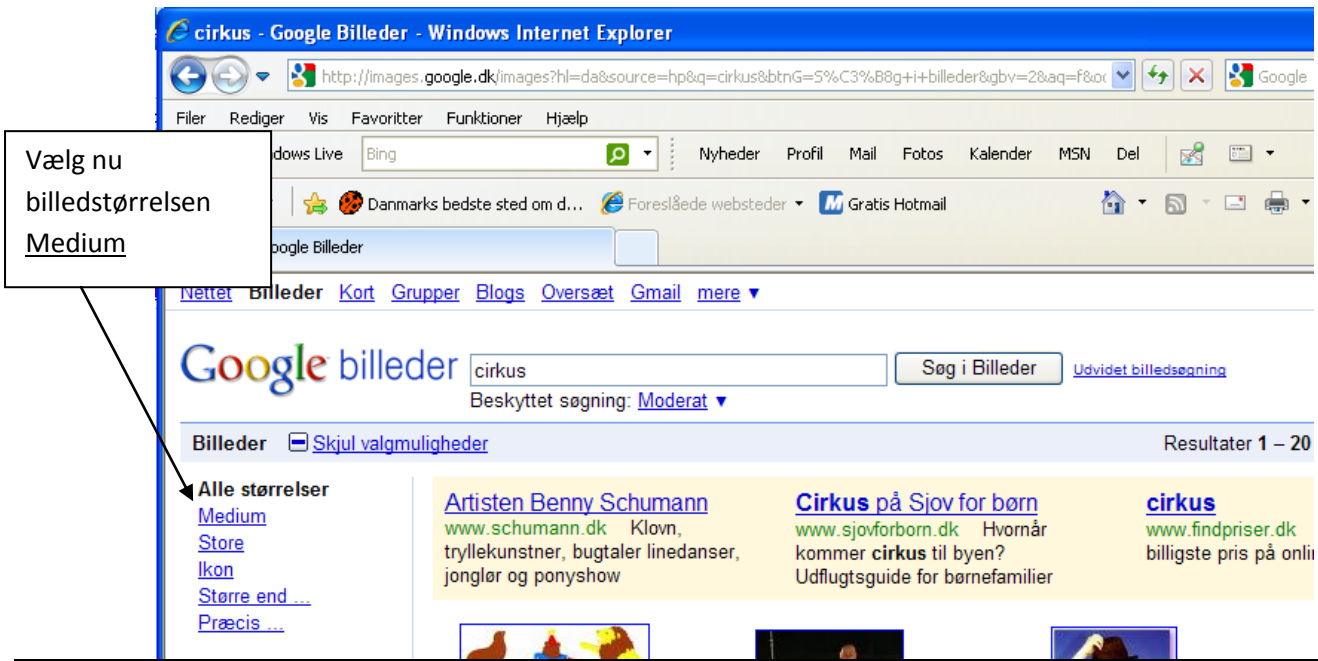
cirkus - Google Billeder - Windows Internet Explorer

http://images.google.dk/images?hl=da&source=hp&q=cirkus&btnG=S%C3%B8g+i+billeder&gbv=2&aq=f&o

Google

Filer Rediger Vis Favoritter Funktioner Hjælp

Vælg nu billedstørrelsen Medium

dows Live Bing Nyheder Profil Mail Fotos Kalender MSN Del

Danmarks bedste sted om d... Foreslåede websteder Gratis Hotmail

oogle Billeder

Nettet Billeder Kort Grupper Blogs Oversæt Gmail mere ▼

Google billeder cirkus Søg i Billeder Udvidet billedsøgning

Beskyttet søgning: Moderat ▼

Billeder Skjul valgmuligheder Resultater 1 – 20

Alle størrelser
Medium
Store
Ikon
Større end ...
Præcis ...

Artisten Benny Schumann
www.schumann.dk Klovn, tryllekunstner, bugtaler linedanser, jonglør og ponyshow

Cirkus på Sjov for børn
www.sjovforborn.dk Hvornår kommer cirkus til byen? Udflugtsguide for børnefamilier

cirkus
www.findpriser.dk
billigste pris på onli